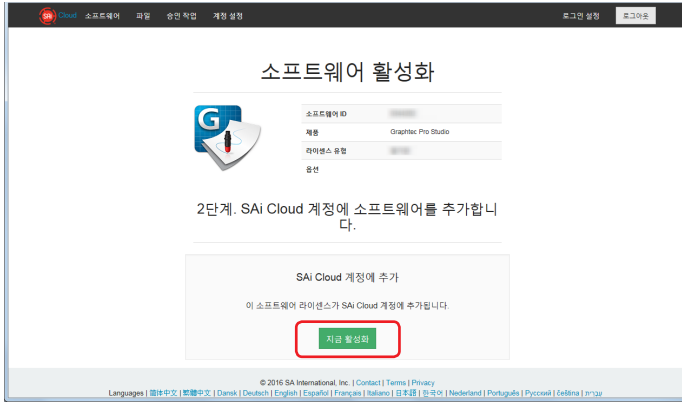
SAi Cloud 소프트웨어 파일 승인 작업 계정 설정 로그인 설정 로그아웃

소프트웨어 활성화

G

| 소프트웨어 ID | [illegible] |
|---|---|
| 제품 | Graphtec Pro Studio |
| 라이센스 유형 | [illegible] |
| 옵션 | |

2단계. SAi Cloud 계정에 소프트웨어를 추가합니다.

SAi Cloud 계정에 추가

이 소프트웨어 라이센스가 SAi Cloud 계정에 추가됩니다.

지금 활성화

© 2016 SA International, Inc. | Contact | Terms | Privacy

Languages | 简体中文 | 繁體中文 | Dansk | Deutsch | English | Español | Français | Italiano | 日本語 | 한국어 | Nederland | Português | Русский | čeština | עברית